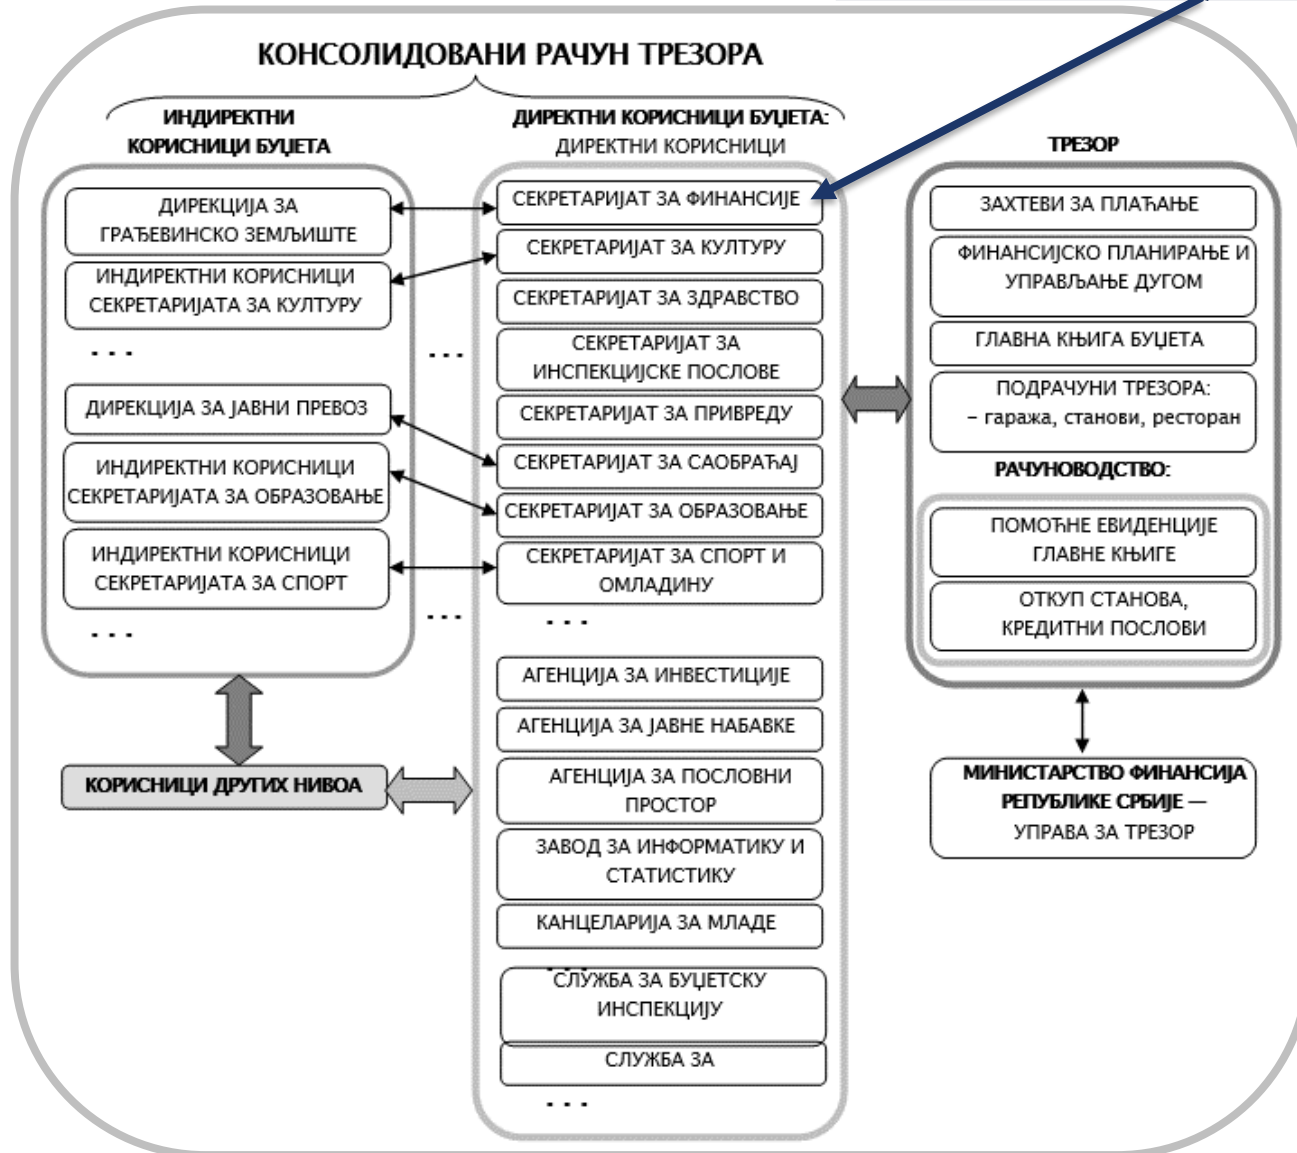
КОНСОЛИДОВАНИ РАЧУН ТРЕЗОРА

ИНДИРЕКТНИ КОРИСНИЦИ БУЏЕТА

ДИРЕКЦИЈА ЗА ГРАЂЕВИНСКО ЗЕМЉИШТЕ

ИНДИРЕКТНИ КОРИСНИЦИ СЕКРЕТАРИЈАТА ЗА КУЛТУРУ

. . .

ДИРЕКЦИЈА ЗА ЈАВНИ ПРЕВОЗ

ИНДИРЕКТНИ КОРИСНИЦИ СЕКРЕТАРИЈАТА ЗА ОБРАЗОВАЊЕ

ИНДИРЕКТНИ КОРИСНИЦИ СЕКРЕТАРИЈАТА ЗА СПОРТ

. . .

КОРИСНИЦИ ДРУГИХ НИВОА

ДИРЕКТНИ КОРИСНИЦИ БУЏЕТА:
ДИРЕКТНИ КОРИСНИЦИ

. . .

СЕКРЕТАРИЈАТ ЗА ФИНАНСИЈЕ

СЕКРЕТАРИЈАТ ЗА КУЛТУРУ

СЕКРЕТАРИЈАТ ЗА ЗДРАВСТВО

СЕКРЕТАРИЈАТ ЗА ИНСПЕКЦИЈСКЕ ПОСЛОВЕ

СЕКРЕТАРИЈАТ ЗА ПРИВРЕДУ

СЕКРЕТАРИЈАТ ЗА САОБРАЋАЈ

СЕКРЕТАРИЈАТ ЗА ОБРАЗОВАЊЕ

СЕКРЕТАРИЈАТ ЗА СПОРТ И ОМЛАДИНУ

. . .

. . .

АГЕНЦИЈА ЗА ИНВЕСТИЦИЈЕ

АГЕНЦИЈА ЗА ЈАВНЕ НАБАВКЕ

АГЕНЦИЈА ЗА ПОСЛОВНИ ПРОСТОР

ЗАВОД ЗА ИНФОРМАТИКУ И СТАТИСТИКУ

КАНЦЕЛАРИЈА ЗА МЛАДЕ

СЛУЖБА ЗА БУЏЕТСКУ ИНСПЕКЦИЈУ

СЛУЖБА ЗА

. . .

ТРЕЗОР

ЗАХТЕВИ ЗА ПЛАЋАЊЕ

ФИНАНСИЈСКО ПЛАНИРАЊЕ И УПРАВЉАЊЕ ДУГОМ

ГЛАВНА КЊИГА БУЏЕТА

ПОДРАЧУНИ ТРЕЗОРА:
– гаража, станови, ресторан

РАЧУНОВОДСТВО:

ПОМОЋНЕ ЕВИДЕНЦИЈЕ ГЛАВНЕ КЊИГЕ

ОТКУП СТАНОВА, КРЕДИТНИ ПОСЛОВИ

МИНИСТАРСТВО ФИНАНСИЈА РЕПУБЛИКЕ СРБИЈЕ — УПРАВА ЗА ТРЕЗОР